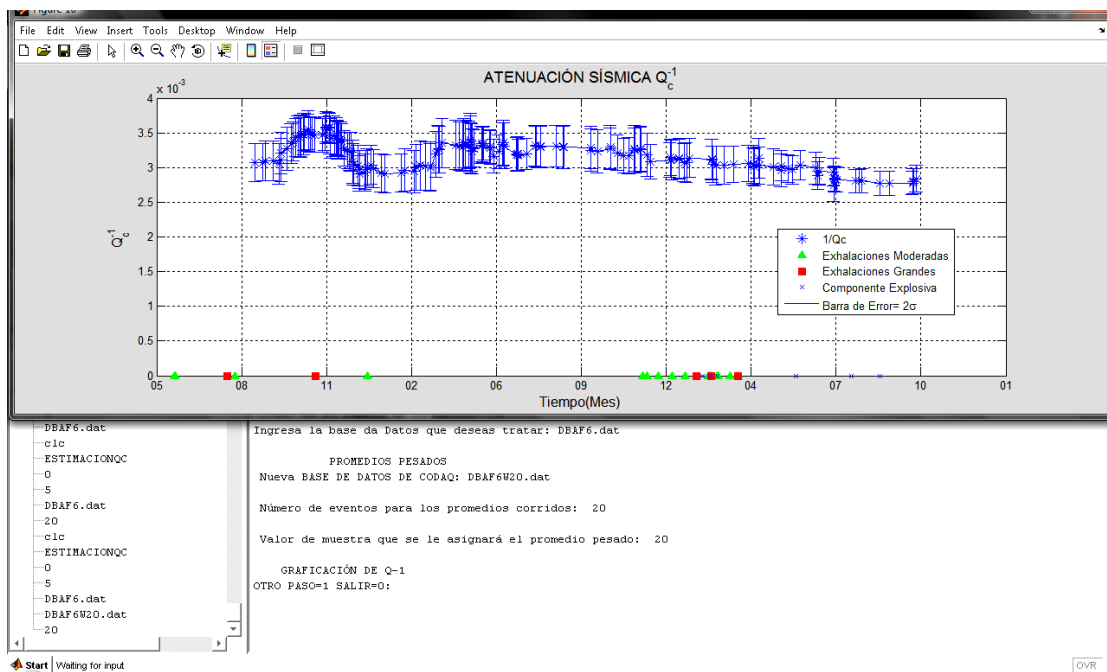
Figure 10

File Edit View Insert Tools Desktop Window Help

ATENUACIÓN SÍSMICA $Q_c^{-1}$

$x\ 10^{-3}$

4
3.5
3
2.5
2
1.5
1
0.5
0

$Q_c^{-1}$

05 08 11 02 06 09 12 04 07 10 01

Tiempo(Mes)

1/Qc
Exhalaciones Moderadas
Exhalaciones Grandes
Componente Explosiva
Barra de Error= 2σ

DBAF6.dat
clc
ESTIMACIONQC
0
5
DBAF6.dat
20
clc
ESTIMACIONQC
0
5
DBAF6.dat
DBAF6W20.dat
20

Ingresa la base da Datos que deseas tratar: DBAF6.dat

PROMEDIOS PESADOS
Nueva BASE DE DATOS DE CODAQ: DBAF6W20.dat

Número de eventos para los promedios corridos: 20

Valor de muestra que se le asignará el promedio pesado: 20

GRAFICACIÓN DE Q-1
OTRO PASO=1 SALIR=0:

Start Waiting for input

OVR